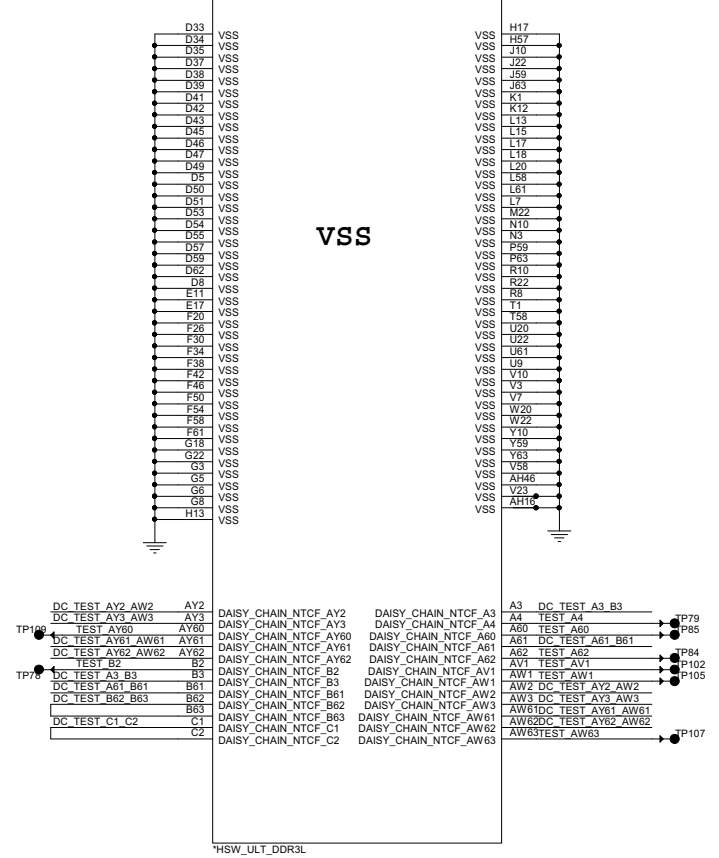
D33 VSS
D34 VSS
D35 VSS
D37 VSS
D38 VSS
D39 VSS
D41 VSS
D42 VSS
D43 VSS
D45 VSS
D46 VSS
D47 VSS
D49 VSS
D5 VSS
D50 VSS
D51 VSS
D53 VSS
D54 VSS
D55 VSS
D57 VSS
D59 VSS
D62 VSS
D8 VSS
E11 VSS
E17 VSS
F20 VSS
F26 VSS
F30 VSS
F34 VSS
F38 VSS
F42 VSS
F46 VSS
F50 VSS
F54 VSS
F58 VSS
F61 VSS
G18 VSS
G22 VSS
G3 VSS
G5 VSS
G6 VSS
G8 VSS
H13 VSS

VSS

VSS H17
VSS H57
VSS J10
VSS J22
VSS J59
VSS J63
VSS K1
VSS K12
VSS L13
VSS L15
VSS L17
VSS L18
VSS L20
VSS L58
VSS L61
VSS L7
VSS M22
VSS N10
VSS N3
VSS P59
VSS P63
VSS R10
VSS R22
VSS R8
VSS T1
VSS T58
VSS U20
VSS U22
VSS U61
VSS U9
VSS V10
VSS V3
VSS V7
VSS W20
VSS W22
VSS Y10
VSS Y59
VSS Y63
VSS V58
VSS AH46
VSS V23
VSS AH16

DC_TEST_AY2_AW2 AY2 DAISY_CHAIN_NTCF_AY2
DC_TEST_AY3_AW3 AY3 DAISY_CHAIN_NTCF_AY3
TP109 TEST_AY60 AY60 DAISY_CHAIN_NTCF_AY60
DC_TEST_AY61_AW61 AY61 DAISY_CHAIN_NTCF_AY61
DC_TEST_AY62_AW62 AY62 DAISY_CHAIN_NTCF_AY62
TEST_B2 B2 DAISY_CHAIN_NTCF_B2
TP78 DC_TEST_A3_B3 B3 DAISY_CHAIN_NTCF_B3
DC_TEST_A61_B61 B61 DAISY_CHAIN_NTCF_B61
DC_TEST_B62_B63 B62 DAISY_CHAIN_NTCF_B62
B63 DAISY_CHAIN_NTCF_B63
DC_TEST_C1_C2 C1 DAISY_CHAIN_NTCF_C1
C2 DAISY_CHAIN_NTCF_C2

DAISY_CHAIN_NTCF_A3 A3 DC_TEST_A3_B3
DAISY_CHAIN_NTCF_A4 A4 TEST_A4 TP79
DAISY_CHAIN_NTCF_A60 A60 TEST_A60 TP85
DAISY_CHAIN_NTCF_A61 A61 DC_TEST_A61_B61
DAISY_CHAIN_NTCF_A62 A62 TEST_A62 TP84
DAISY_CHAIN_NTCF_AV1 AV1 TEST_AV1 TP102
DAISY_CHAIN_NTCF_AW1 AW1 TEST_AW1 TP105
DAISY_CHAIN_NTCF_AW2 AW2 DC_TEST_AY2_AW2
DAISY_CHAIN_NTCF_AW3 AW3 DC_TEST_AY3_AW3
DAISY_CHAIN_NTCF_AW61 AW61 DC_TEST_AY61_AW61
DAISY_CHAIN_NTCF_AW62 AW62 DC_TEST_AY62_AW62
DAISY_CHAIN_NTCF_AW63 AW63 TEST_AW63 TP107

*HSW_ULT_DDR3L